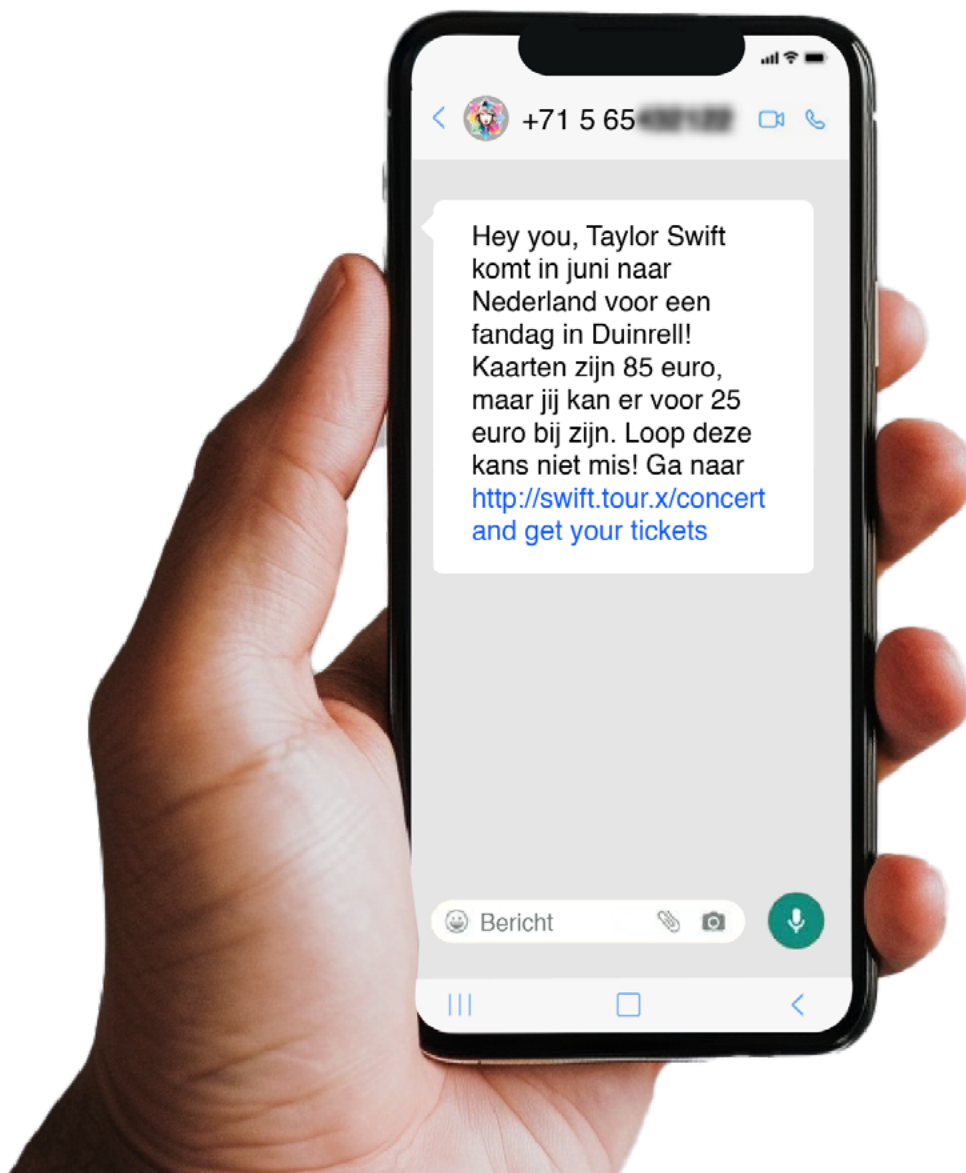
+71 5 65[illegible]

Hey you, Taylor Swift komt in juni naar Nederland voor een fandag in Duinrell! Kaarten zijn 85 euro, maar jij kan er voor 25 euro bij zijn. Loop deze kans niet mis! Ga naar http://swift.tour.x/concert and get your tickets

Bericht